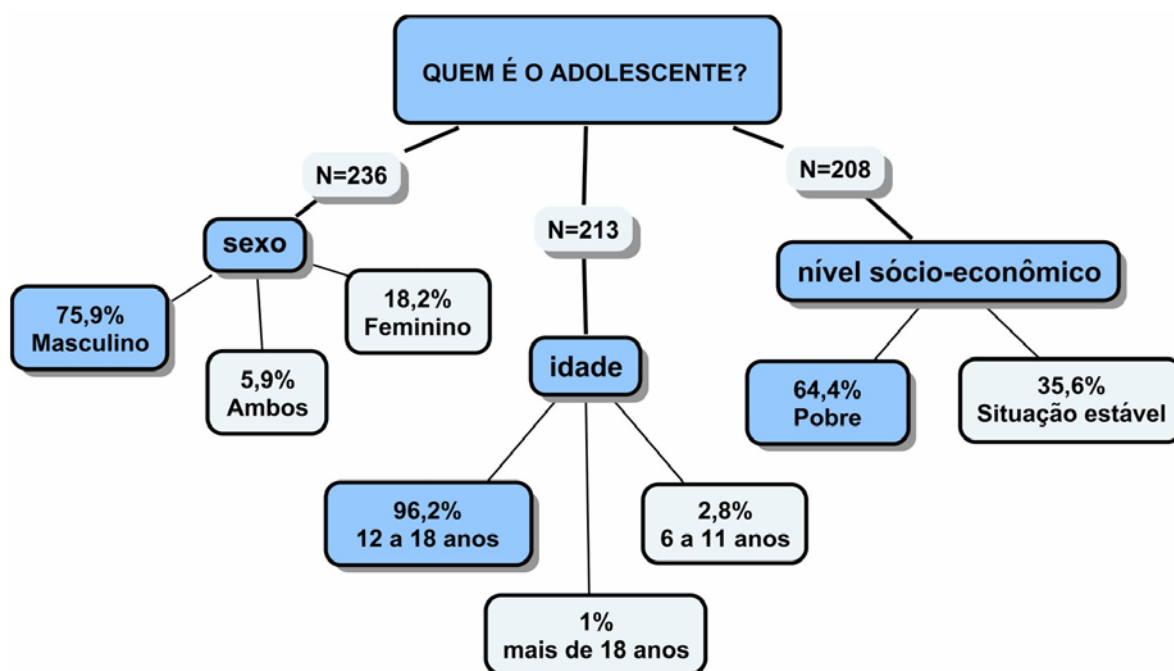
QUEM É O ADOLESCENTE?

N=236

sexo

75,9%
Masculino

5,9%
Ambos

18,2%
Feminino

N=213

idade

96,2%
12 a 18 anos

1%
mais de 18 anos

2,8%
6 a 11 anos

N=208

nível sócio-econômico

64,4%
Pobre

35,6%
Situação estável